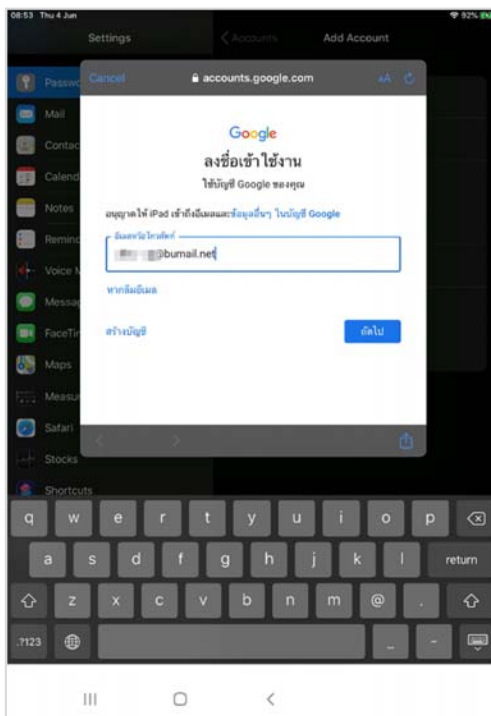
08:53 Thu 4 Jun
92%

Settings
Accounts
Add Account

Passwo
Mail
Contac
Calend
Notes
Remind
Voice M
Messag
FaceTim
Maps
Measur
Safari
Stocks
Shortcuts

Cancel
accounts.google.com
AA

Google
ลงชื่อเข้าใช้งาน
ใช้บัญชี Google ของคุณ

อนุญาตให้ iPad เข้าถึงอีเมลและข้อมูลอื่นๆ ในบัญชี Google

อีเมลหรือโทรศัพท์
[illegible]@bumail.net

หากอีเมลไม่พบ

สร้างบัญชี
ถัดไป

q w e r t y u i o p
a s d f g h j k l return
z x c v b n m @ .
.?123

III